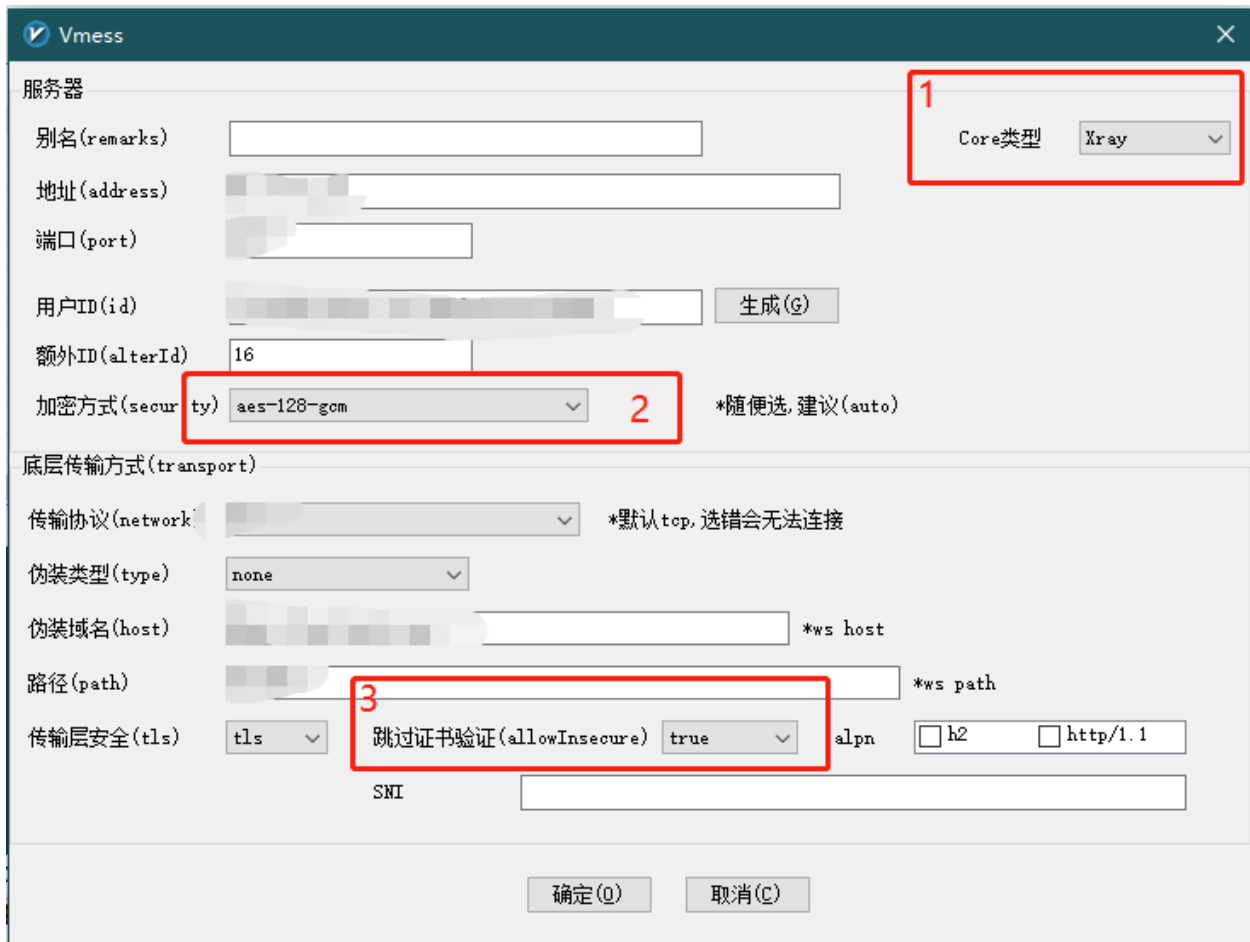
Vmess

服务器

1

Core类型 Xray

别名(remarks)

地址(address)

端口(port)

用户ID(id) 生成(G)

额外ID(alterId) 16

加密方式(secur ty) aes-128-gcm 2 *随便选,建议(auto)

底层传输方式(transport)

传输协议(network *默认tcp,选错会无法连接

伪装类型(type) none

伪装域名(host) *ws host

3

路径(path) *ws path

传输层安全(tls) tls 跳过证书验证(allowInsecure) true alpn h2 http/1.1

SNI

确定(O) 取消(C)